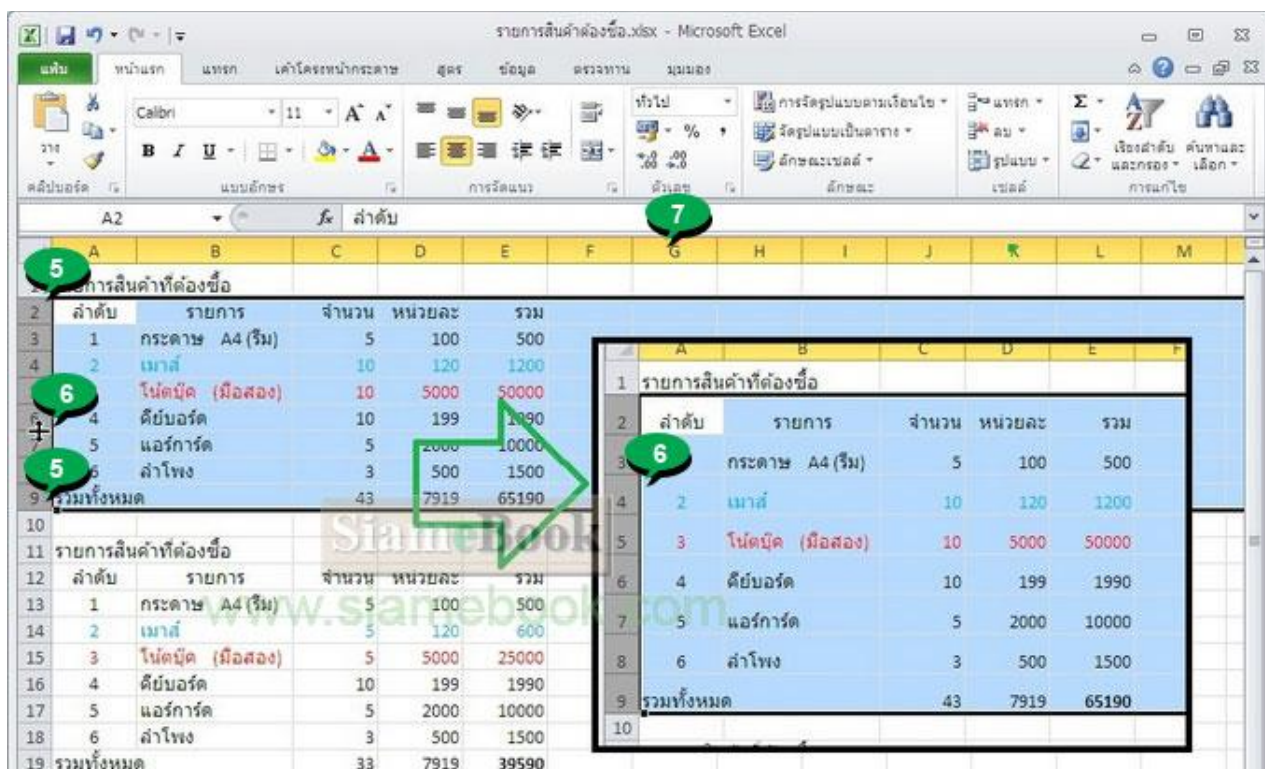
รายการสินค้าต้องซื้อ.xlsx - Microsoft Excel

แฟ้ม หน้าแรก แทรก เค้าโครงหน้ากระดาษ สูตร ข้อมูล ตรวจทาน มุมมอง

วาง คลิปบอร์ด Calibri 11 แบบอักษร การจัดแนว ทั่วไป % ตัวเลข การจัดรูปแบบตามเงื่อนไข จัดรูปแบบเป็นตาราง ลักษณะเซลล์ ลักษณะ แทรก ลบ รูปแบบ เซลล์ เรียงลำดับและกรอง ค้นหาและเลือก การแก้ไข

A2 $f_x$ ลำดับ

7

5
รายการสินค้าที่ต้องซื้อ

| | A | B | C | D | E |
|---|---|---|---|---|---|
| 2 | ลำดับ | รายการ | จำนวน | หน่วยละ | รวม |
| 3 | 1 | กระดาษ A4 (รีม) | 5 | 100 | 500 |
| 4 | 2 | เมาส์ | 10 | 120 | 1200 |
| 5 | 3 | โน้ตบุ๊ค (มือสอง) | 10 | 5000 | 50000 |
| 6 | 4 | คีย์บอร์ด | 10 | 199 | 1990 |
| 7 | 5 | แอร์การ์ด | 5 | 2000 | 10000 |
| 8 | 6 | ลำโพง | 3 | 500 | 1500 |
| 9 | รวมทั้งหมด | | 43 | 7919 | 65190 |
| 10 | | | | | |
| 11 | รายการสินค้าที่ต้องซื้อ | | | | |
| 12 | ลำดับ | รายการ | จำนวน | หน่วยละ | รวม |
| 13 | 1 | กระดาษ A4 (รีม) | 5 | 100 | 500 |
| 14 | 2 | เมาส์ | 5 | 120 | 600 |
| 15 | 3 | โน้ตบุ๊ค (มือสอง) | 5 | 5000 | 25000 |
| 16 | 4 | คีย์บอร์ด | 10 | 199 | 1990 |
| 17 | 5 | แอร์การ์ด | 5 | 2000 | 10000 |
| 18 | 6 | ลำโพง | 3 | 500 | 1500 |
| 19 | รวมทั้งหมด | | 33 | 7919 | 39590 |

6
5

SiamEBook
www.siamebook.com

| | A | B | C | D | E |
|---|---|---|---|---|---|
| 1 | รายการสินค้าที่ต้องซื้อ | | | | |
| 2 | ลำดับ | รายการ | จำนวน | หน่วยละ | รวม |
| 3 | 1 | กระดาษ A4 (รีม) | 5 | 100 | 500 |
| 4 | 2 | เมาส์ | 10 | 120 | 1200 |
| 5 | 3 | โน้ตบุ๊ค (มือสอง) | 10 | 5000 | 50000 |
| 6 | 4 | คีย์บอร์ด | 10 | 199 | 1990 |
| 7 | 5 | แอร์การ์ด | 5 | 2000 | 10000 |
| 8 | 6 | ลำโพง | 3 | 500 | 1500 |
| 9 | รวมทั้งหมด | | 43 | 7919 | 65190 |
| 10 | | | | | |

6